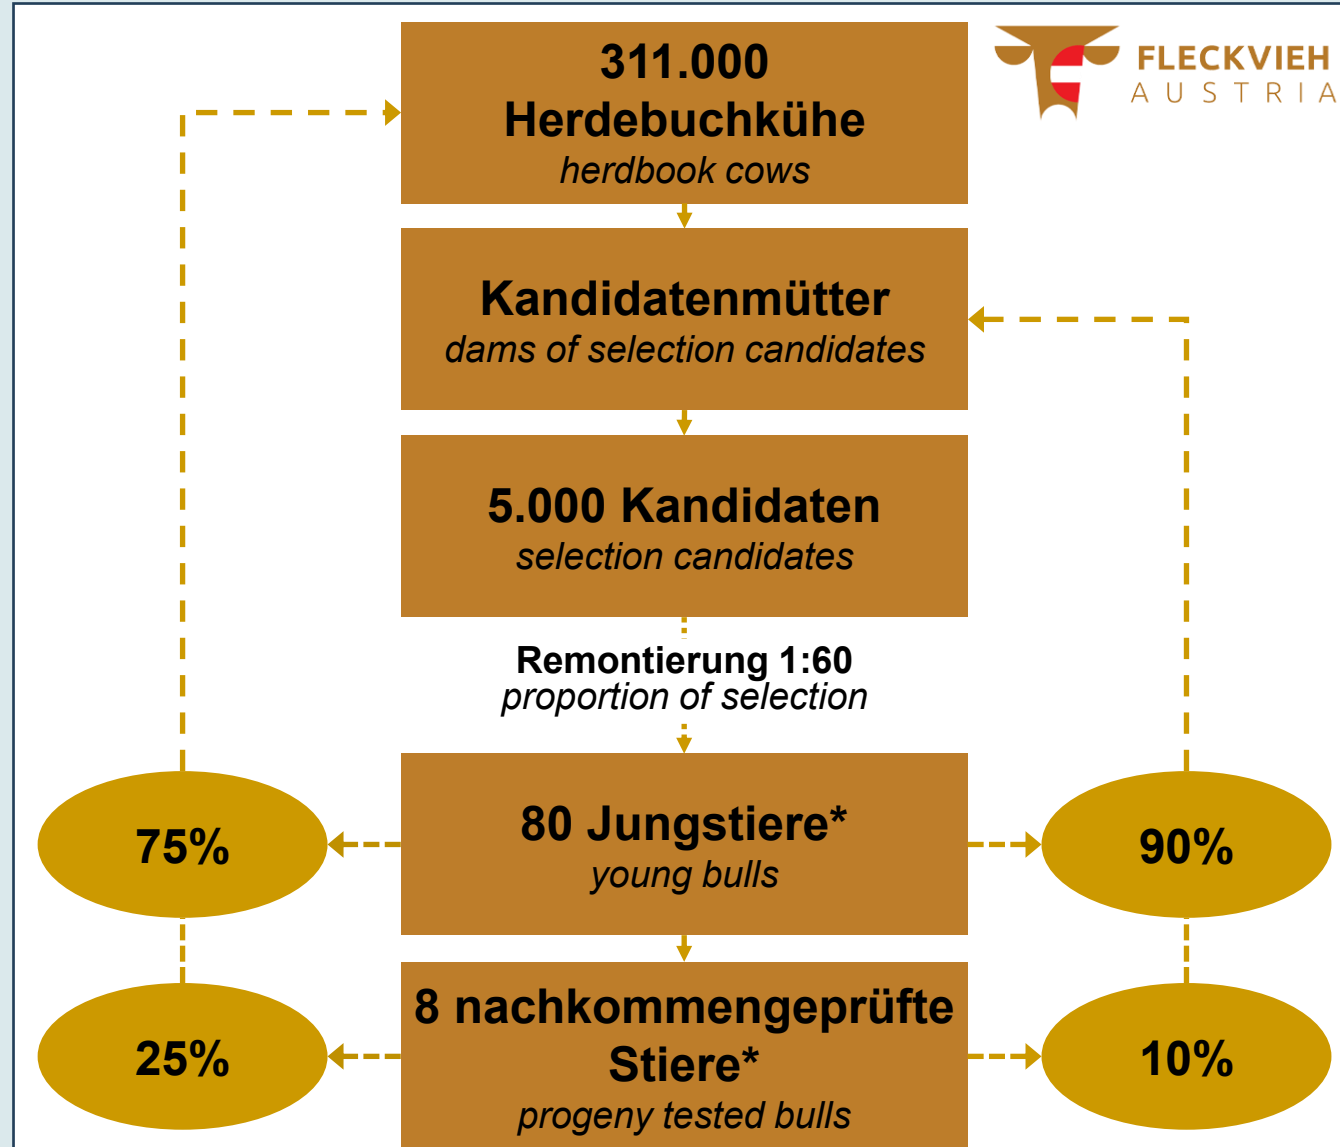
FLECKVIEH
AUSTRIA

311.000
Herdebuchkühe
*herdbook cows*

Kandidatenmütter
*dams of selection candidates*

5.000 Kandidaten
*selection candidates*

Remontierung 1:60
*proportion of selection*

75%

80 Jungstiere*
*young bulls*

90%

25%

8 nachkommengeprüfte Stiere*
*progeny tested bulls*

10%